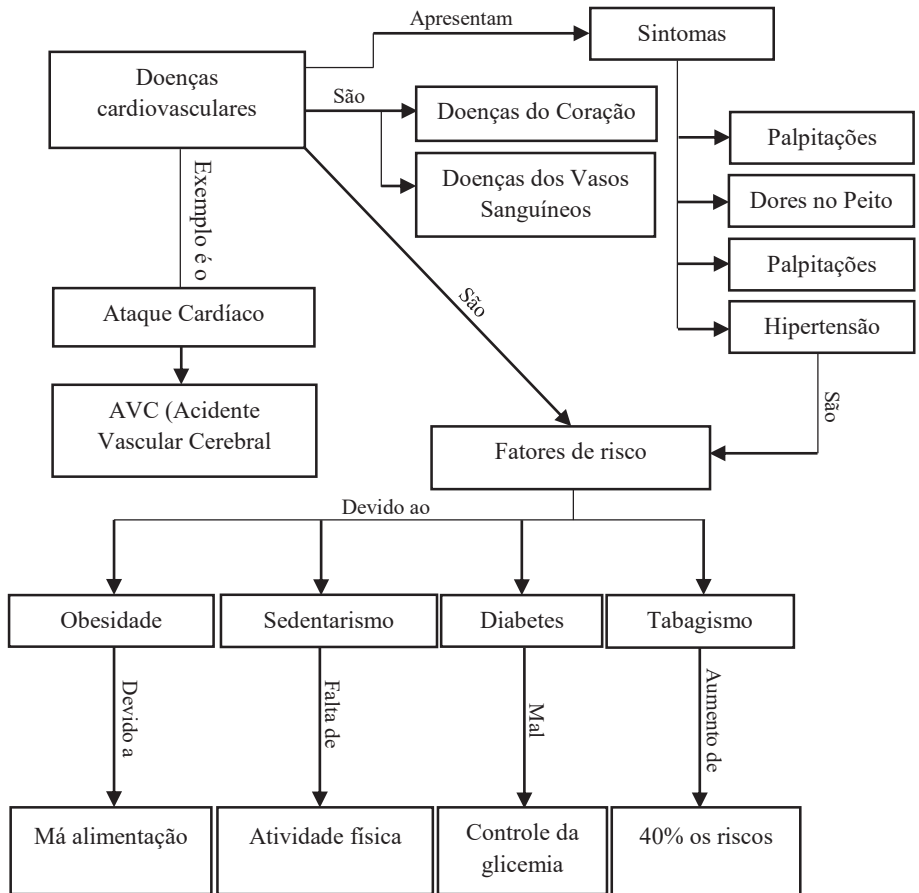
Doenças cardiovasculares

Apresentam

Sintomas

São

Doenças do Coração

Doenças dos Vasos Sanguíneos

Palpitações

Dores no Peito

Palpitações

Hipertensão

Exemplo é o

Ataque Cardíaco

AVC (Acidente Vascular Cerebral

São

São

Fatores de risco

Devido ao

Obesidade

Sedentarismo

Diabetes

Tabagismo

Devido a

Falta de

Mal

Aumento de

Má alimentação

Atividade física

Controle da glicemia

40% os riscos